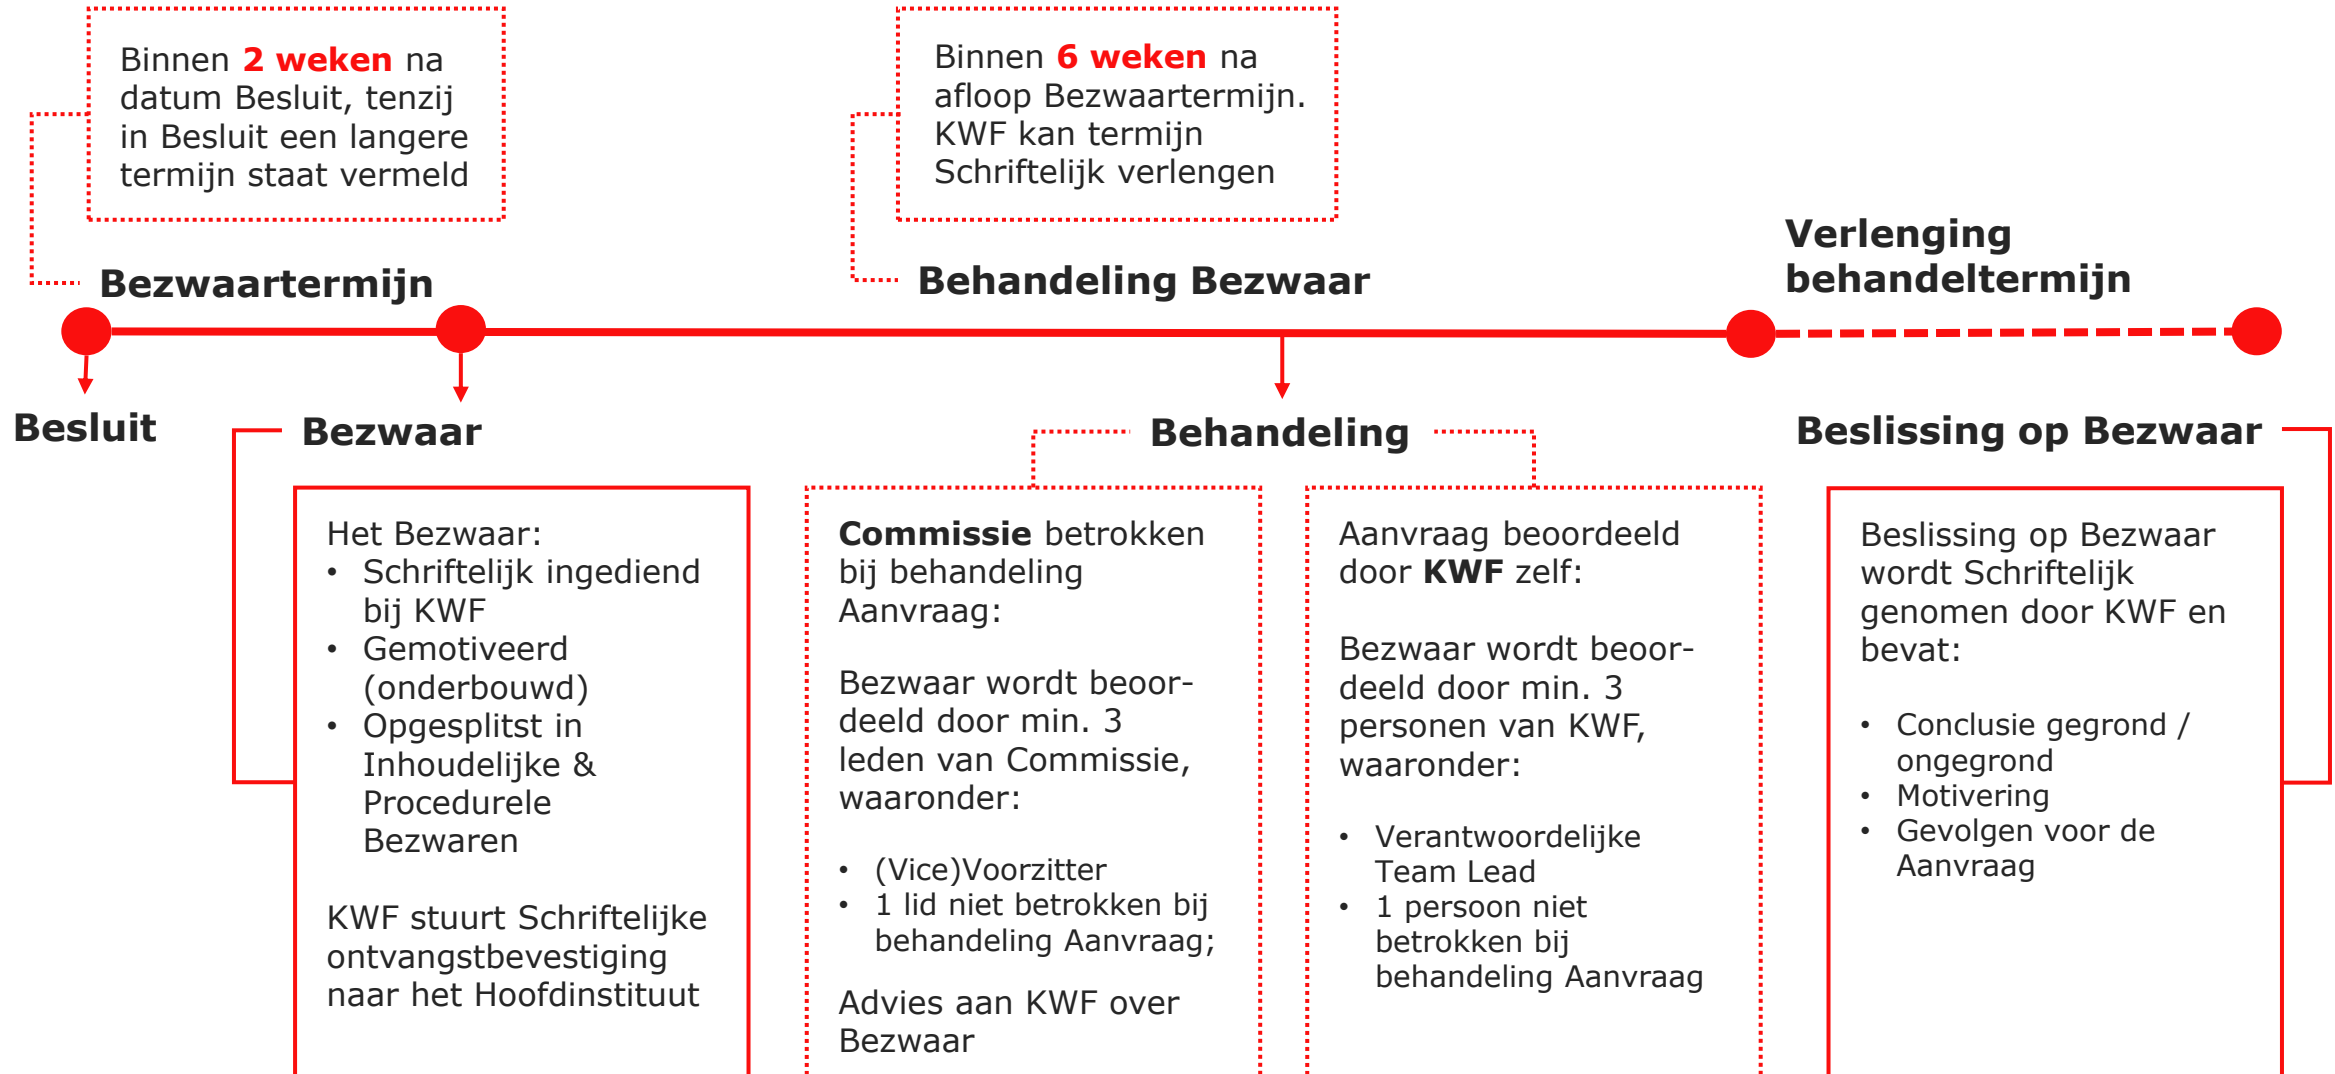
Binnen **2 weken** na datum Besluit, tenzij in Besluit een langere termijn staat vermeld

Binnen **6 weken** na afloop Bezwaartermijn. KWF kan termijn Schriftelijk verlengen

Bezwaartermijn

Behandeling Bezwaar

Verlenging behandeltermijn

Besluit

Bezwaar

Behandeling

Beslissing op Bezwaar

Het Bezwaar:
• Schriftelijk ingediend bij KWF
• Gemotiveerd (onderbouwd)
• Opgesplitst in Inhoudelijke & Procedurele Bezwaren

KWF stuurt Schriftelijke ontvangstbevestiging naar het Hoofdinstituut

**Commissie** betrokken bij behandeling Aanvraag:

Bezwaar wordt beoordeeld door min. 3 leden van Commissie, waaronder:

• (Vice)Voorzitter
• 1 lid niet betrokken bij behandeling Aanvraag;

Advies aan KWF over Bezwaar

Aanvraag beoordeeld door **KWF** zelf:

Bezwaar wordt beoordeeld door min. 3 personen van KWF, waaronder:

• Verantwoordelijke Team Lead
• 1 persoon niet betrokken bij behandeling Aanvraag

Beslissing op Bezwaar wordt Schriftelijk genomen door KWF en bevat:

• Conclusie gegrond / ongegrond
• Motivering
• Gevolgen voor de Aanvraag